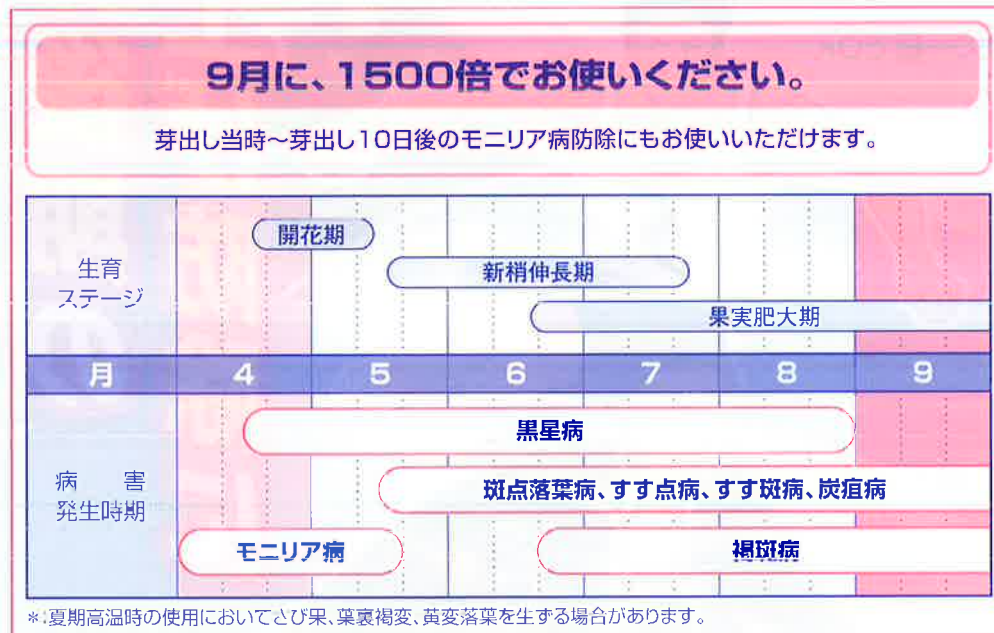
9月に、1500倍でお使いください。

芽出し当時～芽出し10日後のモニリア病防除にもお使いいただけます。

| | | | | | | |
|---|---|---|---|---|---|---|
| 生育ステージ | 開花期 | 新梢伸長期 | | 果実肥大期 | | |
| 月 | 4 | 5 | 6 | 7 | 8 | 9 |
| 病　害 発生時期 | 黒星病 | | | | | |
| | | 斑点落葉病、すす点病、すす斑病、炭疽病 | | | | |
| | モニリア病 | | 褐斑病 | | | |

*:夏期高温時の使用においてさび果、葉裏褐変、黄変落葉を生ずる場合があります。